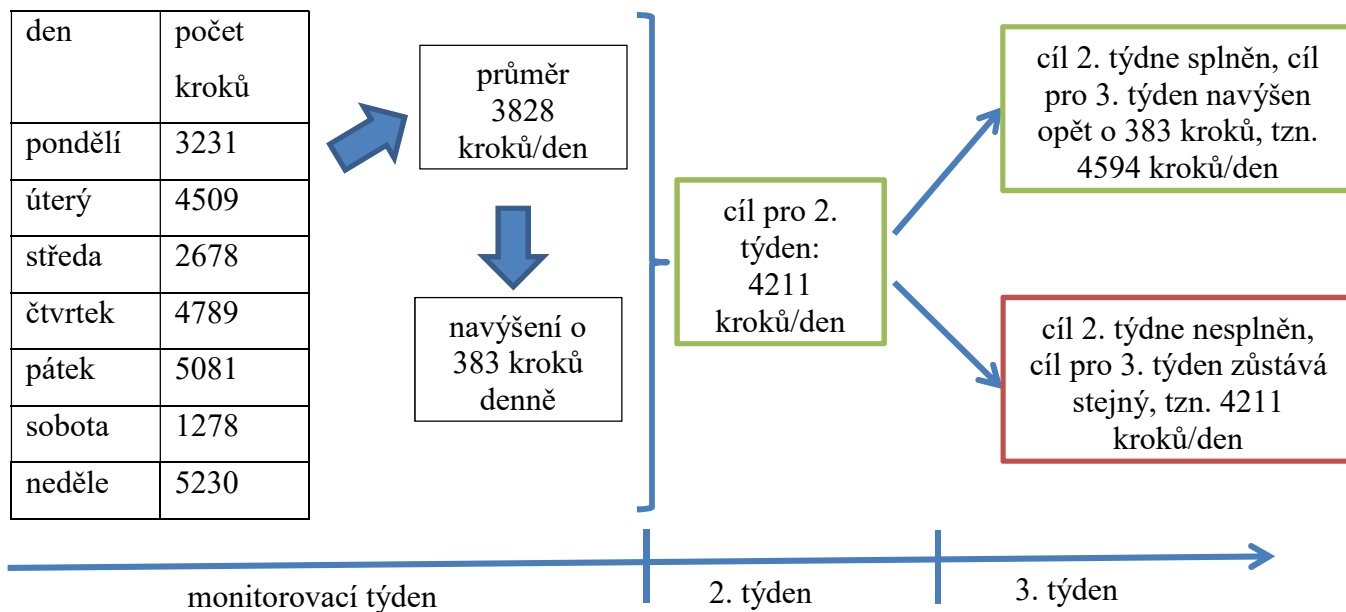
| den | počet kroků |
|---|---|
| pondělí | 3231 |
| úterý | 4509 |
| středa | 2678 |
| čtvrtek | 4789 |
| pátek | 5081 |
| sobota | 1278 |
| neděle | 5230 |

průměr 3828 kroků/den

navýšení o 383 kroků denně

cíl pro 2. týden: 4211 kroků/den

cíl 2. týdne splněn, cíl pro 3. týden navýšen opět o 383 kroků, tzn. 4594 kroků/den

cíl 2. týdne nesplněn, cíl pro 3. týden zůstává stejný, tzn. 4211 kroků/den

monitorovací týden

2. týden

3. týden